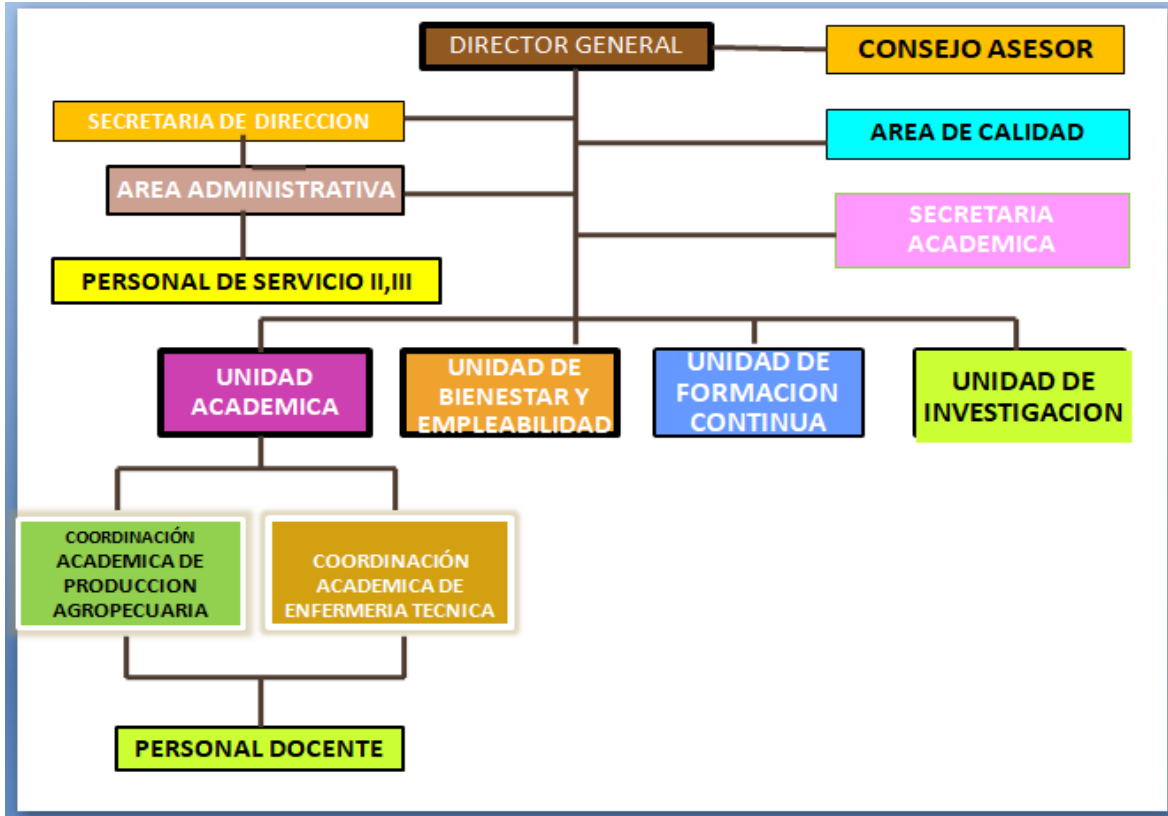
DIRECTOR GENERAL

CONSEJO ASESOR

SECRETARIA DE DIRECCION

AREA DE CALIDAD

AREA ADMINISTRATIVA

SECRETARIA ACADEMICA

PERSONAL DE SERVICIO II,III

UNIDAD ACADEMICA

UNIDAD DE BIENESTAR Y EMPLEABILIDAD

UNIDAD DE FORMACION CONTINUA

UNIDAD DE INVESTIGACION

COORDINACIÓN ACADEMICA DE PRODUCCION AGROPECUARIA

COORDINACIÓN ACADEMICA DE ENFERMERIA TECNICA

PERSONAL DOCENTE